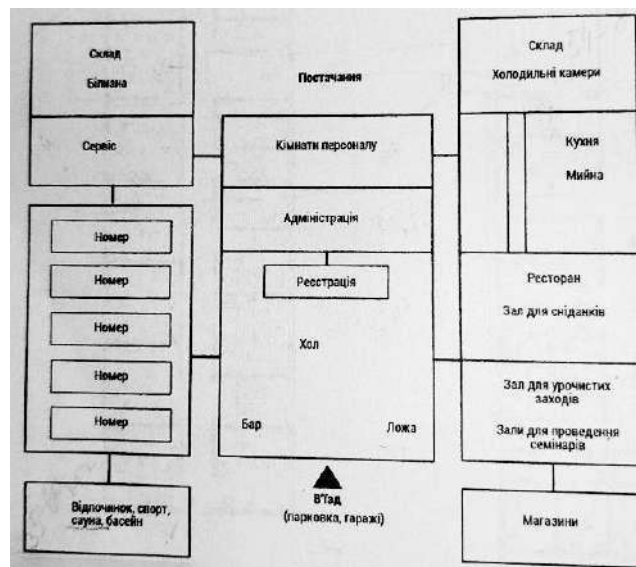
Склад
Білизна

Постачання

Склад
Холодильні камери

Сервіс

Кімнати персоналу

Кухня
Мийна

Адміністрація

Номер

Номер

Номер

Номер

Номер

Реєстрація

Ресторан
Зал для сніданків

Хол

Зал для урочистих заходів
Зали для проведення семінарів

Бар

Ложа

Відпочинок, спорт, сауна, басейн

В'їзд
(парковка, гаражі)

Магазини